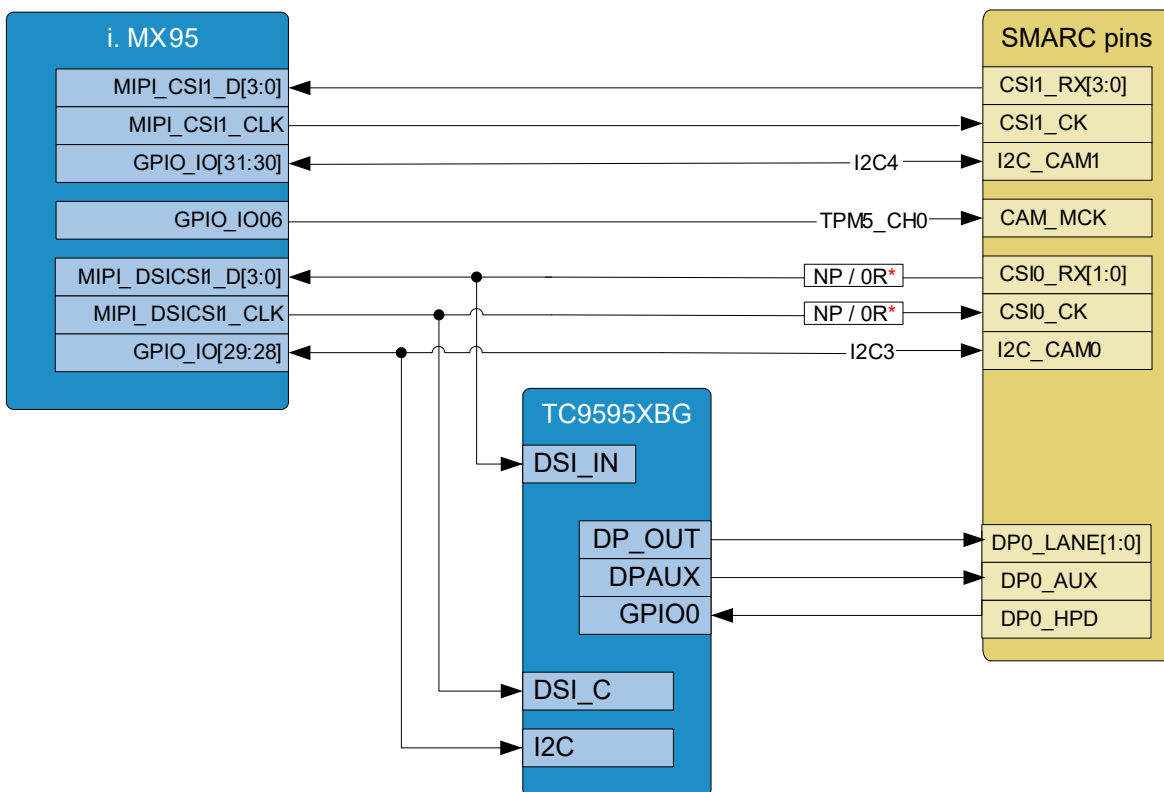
i. MX95

MIPI_CSI1_D[3:0]
MIPI_CSI1_CLK
GPIO_IO[31:30]
GPIO_IO06
MIPI_DSICSI1_D[3:0]
MIPI_DSICSI1_CLK
GPIO_IO[29:28]

SMARC pins

CSI1_RX[3:0]
CSI1_CK
I2C_CAM1
CAM_MCK
CSI0_RX[1:0]
CSI0_CK
I2C_CAM0

I2C4
TPM5_CH0
NP / 0R*
NP / 0R*
I2C3

TC9595XBG

DSI_IN
DP_OUT
DPAUX
GPIO0
DSI_C
I2C

DP0_LANE[1:0]
DP0_AUX
DP0_HPD